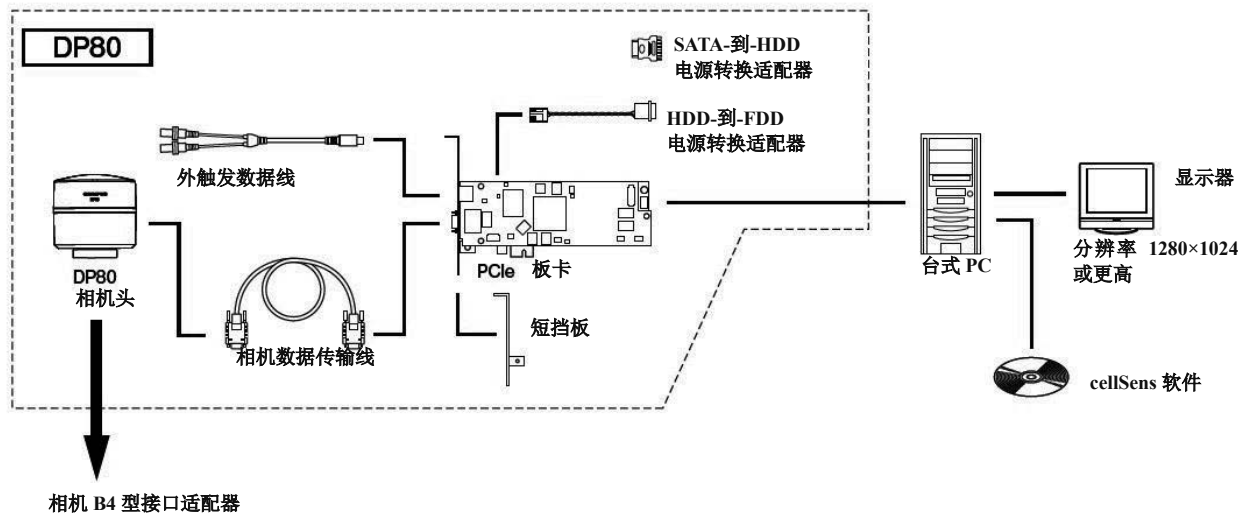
DP80

SATA-到-HDD
电源转换适配器

HDD-到-FDD
电源转换适配器

外触发数据线

DP80
相机头

PCIe 板卡

短挡板

相机数据传输线

台式 PC

显示器

分辨率 1280×1024
或更高

cellSens 软件

相机 B4 型接口适配器